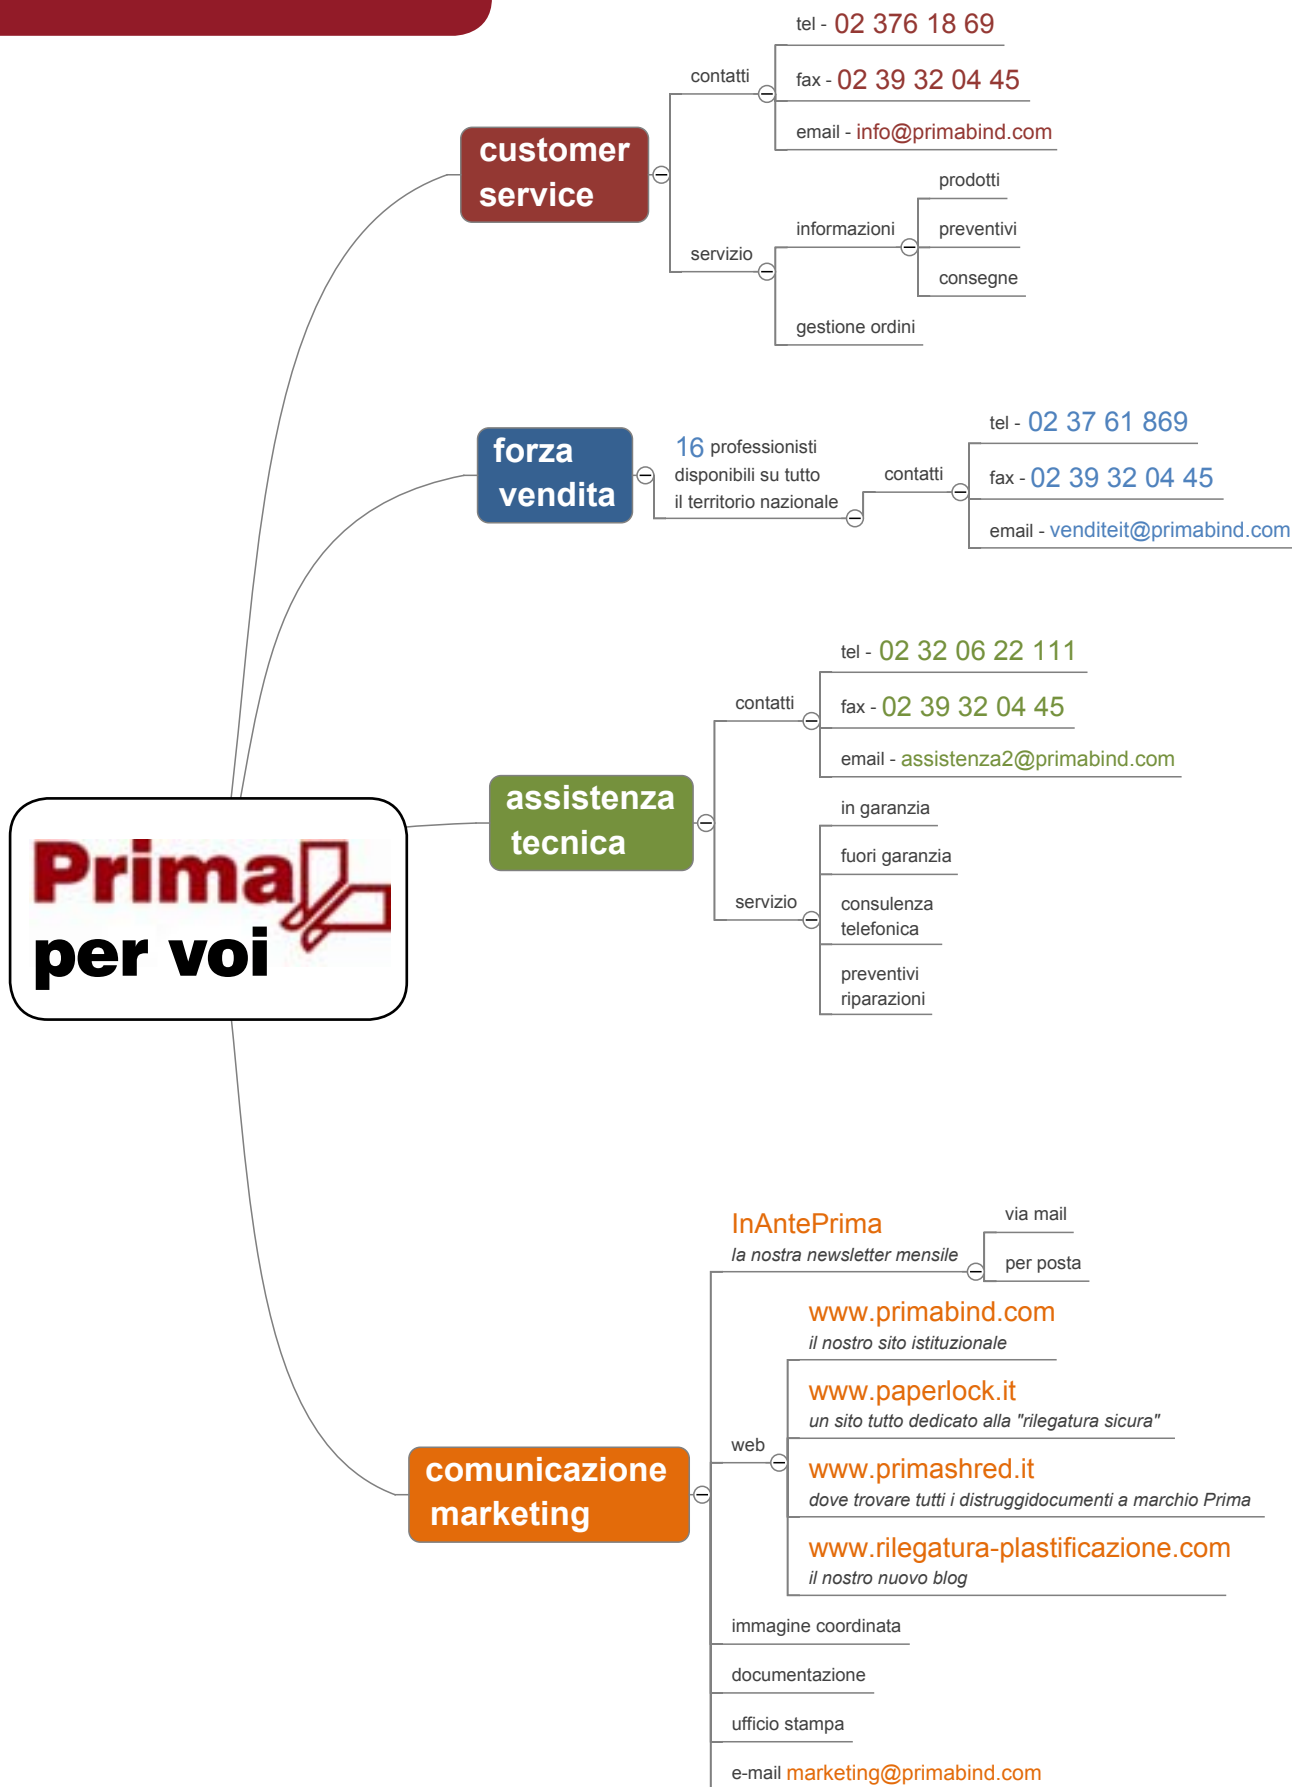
customer service

contatti

tel - 02 376 18 69

fax - 02 39 32 04 45

email - info@primabind.com

servizio

informazioni

prodotti

preventivi

consegne

gestione ordini

forza vendita

16 professionisti disponibili su tutto il territorio nazionale

contatti

tel - 02 37 61 869

fax - 02 39 32 04 45

email - venditeit@primabind.com

Prima per voi

assistenza tecnica

contatti

tel - 02 32 06 22 111

fax - 02 39 32 04 45

email - assistenza2@primabind.com

servizio

in garanzia

fuori garanzia

consulenza telefonica

preventivi riparazioni

comunicazione marketing

InAntePrima
*la nostra newsletter mensile*

via mail

per posta

web

www.primabind.com
*il nostro sito istituzionale*

www.paperlock.it
*un sito tutto dedicato alla "rilegatura sicura"*

www.primashred.it
*dove trovare tutti i distruggidocumenti a marchio Prima*

www.rilegatura-plastificazione.com
*il nostro nuovo blog*

immagine coordinata

documentazione

ufficio stampa

e-mail marketing@primabind.com